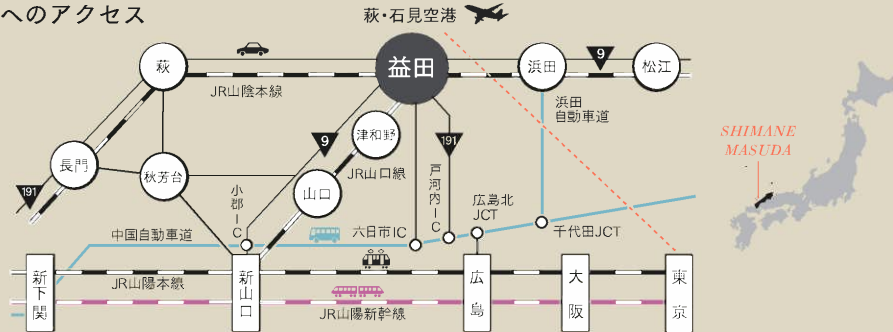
へのアクセス

萩・石見空港

益田
萩
浜田
松江
9
JR山陰本線
浜田自動車道
長門
秋芳台
津和野
9
191
191
JR山口線
山口
小郡IC
戸河内IC
広島北JCT
六日市IC
千代田JCT
中国自動車道
JR山陽本線
JR山陽新幹線
新下関
新山口
広島
大阪
東京

SHIMANE
MASUDA